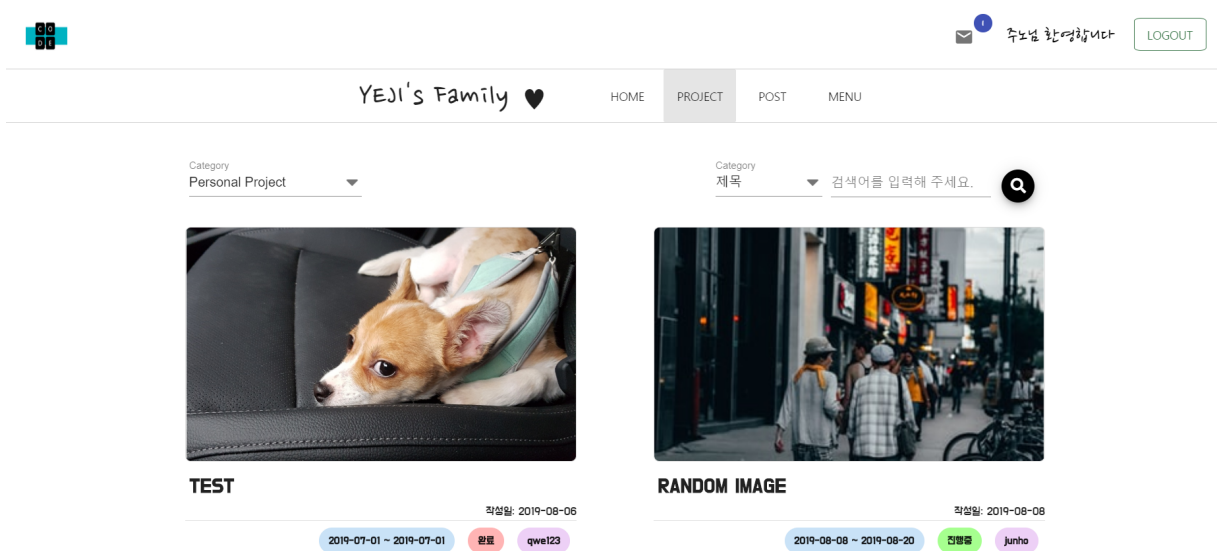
CO
DI

1

주노님 환영합니다

LOGOUT

YEJI's Family ♥

HOME PROJECT POST MENU

Category
Personal Project

Category
제목

검색어를 입력해 주세요.

TEST

작성일: 2019-08-06

2019-07-01 ~ 2019-07-01 완료 qwe123

RANDOM IMAGE

작성일: 2019-08-08

2019-08-08 ~ 2019-08-20 진행중 junho